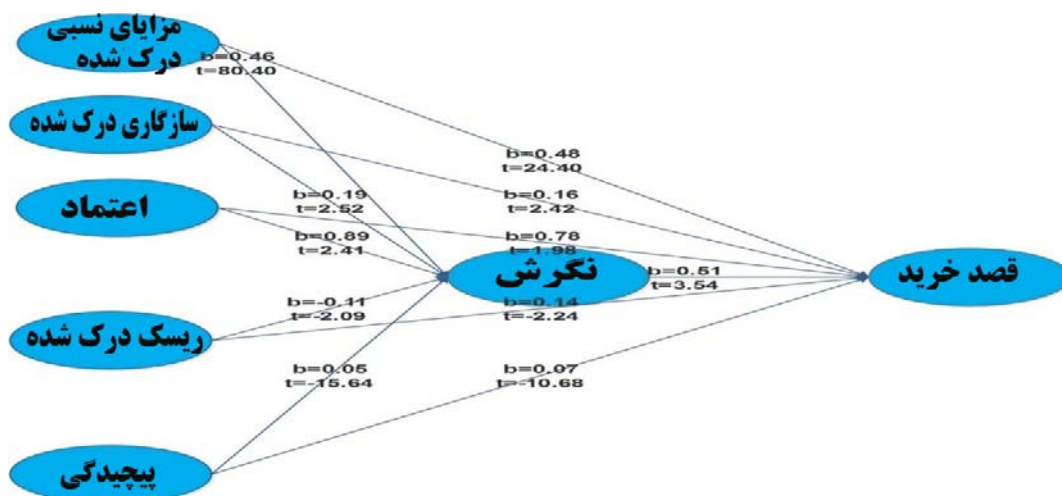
مزایای نسبی درک شده

b=0.46
t=80.40

سازگاری درک شده

b=0.48
t=24.40

اعتماد

b=0.19
t=2.52

b=0.16
t=2.42

b=0.89
t=2.41

b=0.78
t=1.98

نگرش

b=0.51
t=3.54

قصد خرید

b=-0.11
t=-2.09

b=0.14
t=-2.24

ریسک درک شده

b=0.05
t=-15.64

b=0.07
t=-10.68

پیچیدگی